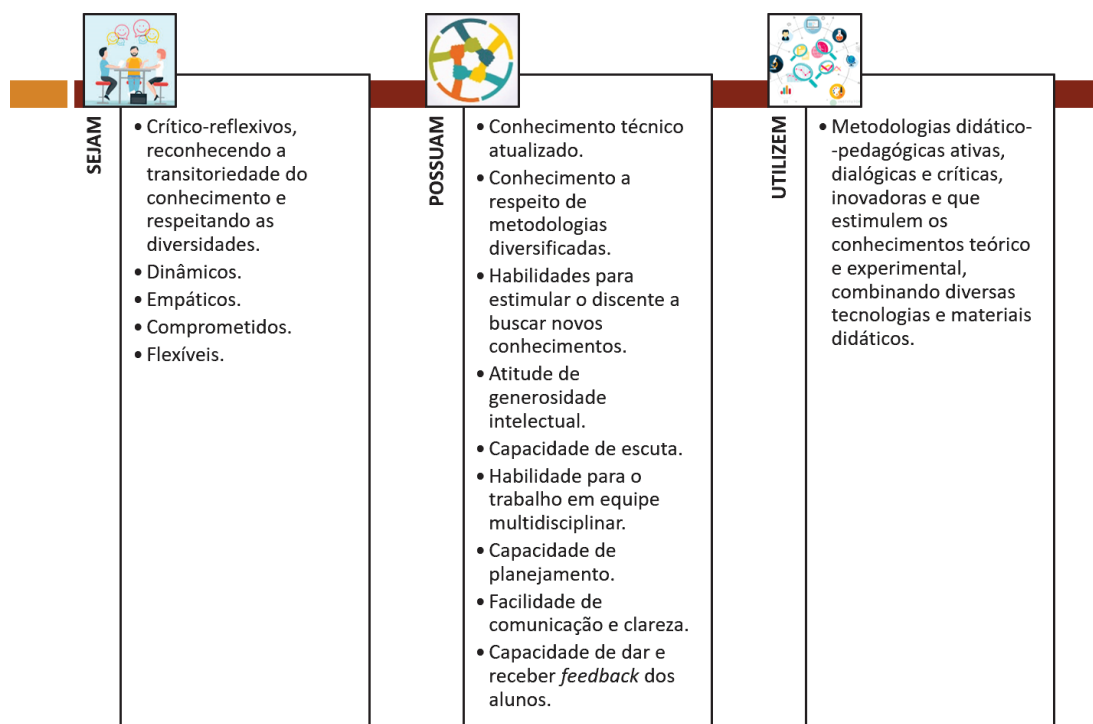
SEJAM

• Crítico-reflexivos, reconhecendo a transitoriedade do conhecimento e respeitando as diversidades.
• Dinâmicos.
• Empáticos.
• Comprometidos.
• Flexíveis.

POSSUAM

• Conhecimento técnico atualizado.
• Conhecimento a respeito de metodologias diversificadas.
• Habilidades para estimular o discente a buscar novos conhecimentos.
• Atitude de generosidade intelectual.
• Capacidade de escuta.
• Habilidade para o trabalho em equipe multidisciplinar.
• Capacidade de planejamento.
• Facilidade de comunicação e clareza.
• Capacidade de dar e receber *feedback* dos alunos.

UTILIZEM

• Metodologias didático--pedagógicas ativas, dialógicas e críticas, inovadoras e que estimulem os conhecimentos teórico e experimental, combinando diversas tecnologias e materiais didáticos.